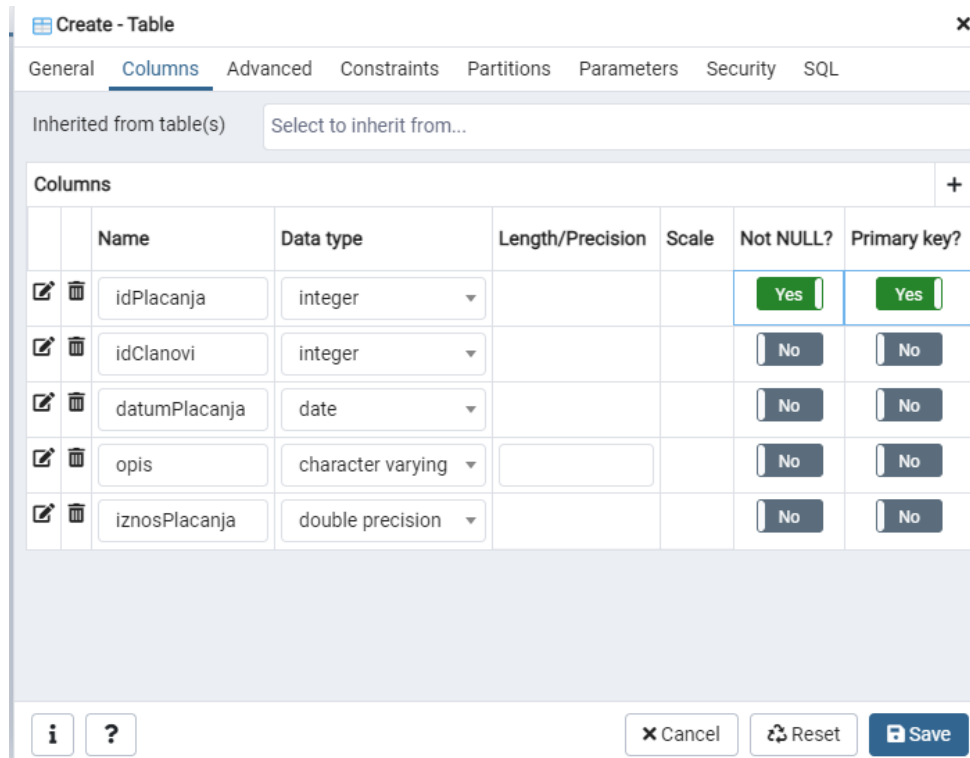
Create - Table ×

General Columns Advanced Constraints Partitions Parameters Security SQL

Inherited from table(s) Select to inherit from...

Columns +

| | | Name | Data type | Length/Precision | Scale | Not NULL? | Primary key? |
|---|---|---|---|---|---|---|---|
| | | idPlacanja | integer | | | Yes | Yes |
| | | idClanovi | integer | | | No | No |
| | | datumPlacanja | date | | | No | No |
| | | opis | character varying | | | No | No |
| | | iznosPlacanja | double precision | | | No | No |

i ? × Cancel Reset Save